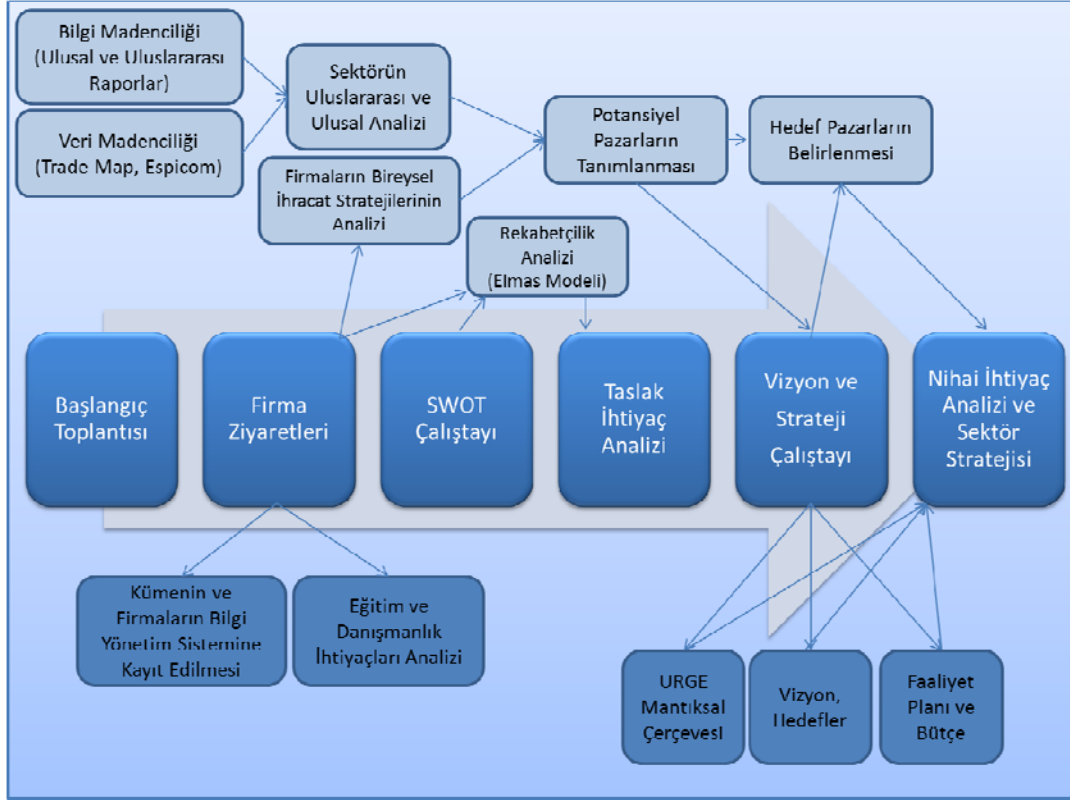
Bilgi Madenciliği (Ulusal ve Uluslararası Raporlar)

Veri Madenciliği (Trade Map, Espicom)

Sektörün Uluslararası ve Ulusal Analizi

Firmaların Bireysel İhracat Stratejilerinin Analizi

Potansiyel Pazarların Tanımlanması

Hedef Pazarların Belirlenmesi

Rekabetçilik Analizi (Elmas Modeli)

Başlangıç Toplantısı

Firma Ziyaretleri

SWOT Çalıştayı

Taslak İhtiyaç Analizi

Vizyon ve Strateji Çalıştayı

Nihai İhtiyaç Analizi ve Sektör Stratejisi

Kümenin ve Firmaların Bilgi Yönetim Sistemine Kayıt Edilmesi

Eğitim ve Danışmanlık İhtiyaçları Analizi

URGE Mantıksal Çerçevesi

Vizyon, Hedefler

Faaliyet Planı ve Bütçe